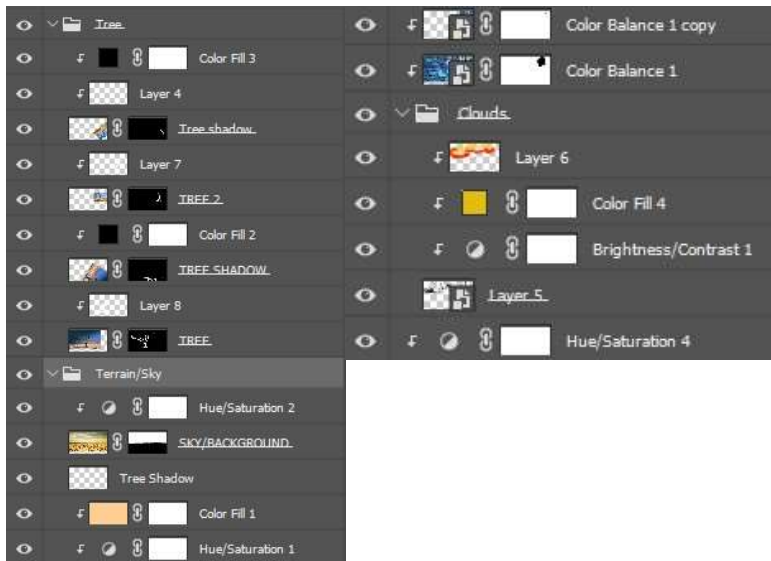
Tree

Color Fill 3

Layer 4

Tree shadow

Layer 7

TREE 2

Color Fill 2

TREE SHADOW

Layer 8

TREE

Terrain/Sky

Hue/Saturation 2

SKY/BACKGROUND

Tree Shadow

Color Fill 1

Hue/Saturation 1

Color Balance 1 copy

Color Balance 1

Clouds

Layer 6

Color Fill 4

Brightness/Contrast 1

Layer 5

Hue/Saturation 4